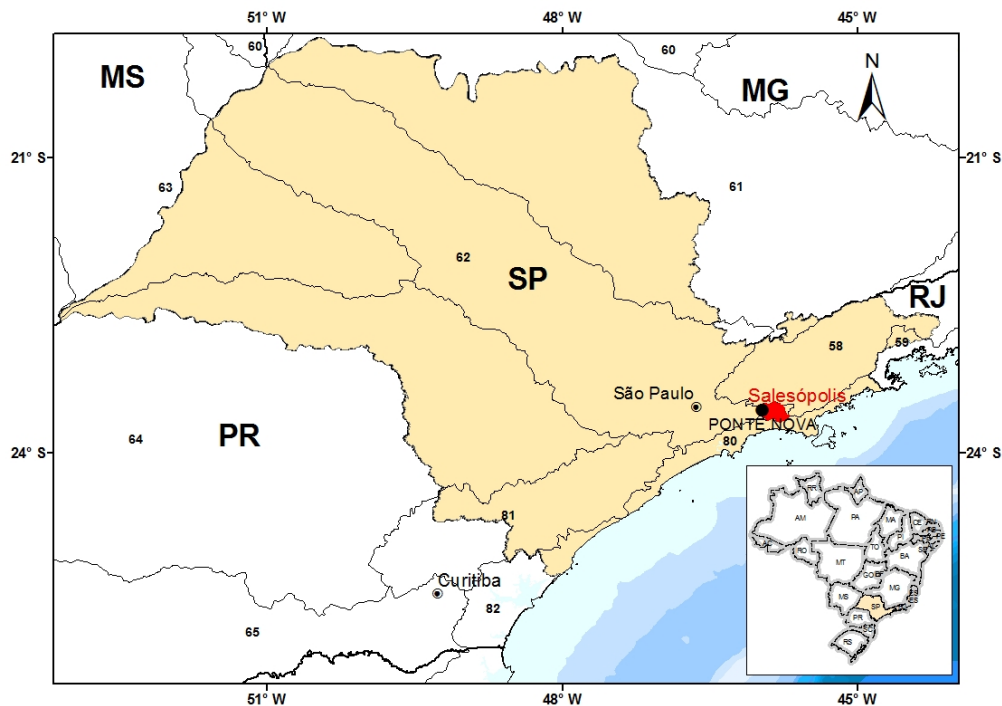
51° W
48° W
45° W
60
60
MS
MG
N
21° S
21° S
63
61
62
SP
RJ
58
59
São Paulo
Salesópolis
PONTE NOVA
24° S
64
PR
80
24° S
81
Curitiba
82
65
51° W
48° W
45° W
RR
AP
AM
PA
MA
CE
RN
PB
PE
AL
SE
PI
AC
RO
TO
BA
MT
DF
GO
MG
ES
MS
SP
RJ
PR
SC
RS